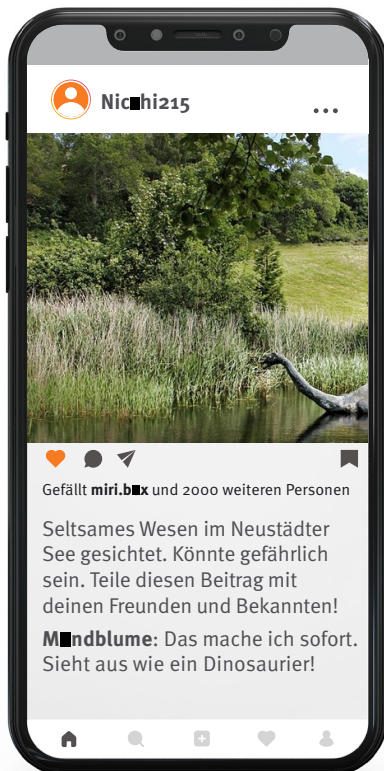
Nic█hi215

...

Gefällt miri.b█x und 2000 weiteren Personen

Seltsames Wesen im Neustädter See gesichtet. Könnte gefährlich sein. Teile diesen Beitrag mit deinen Freunden und Bekannten!

M█ndblume: Das mache ich sofort. Sieht aus wie ein Dinosaurier!